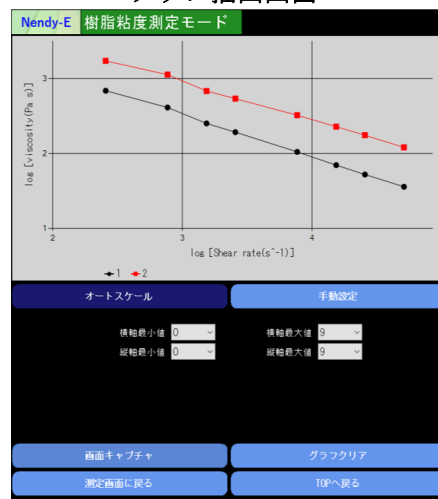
Nendy-E 樹脂粘度測定モード

log [viscosity(Pa s)]

3

2

1

2

3

4

log [Shear rate(s^-1)]

1 2

オートスケール

手動設定

横軸最小値 0

横軸最大値 9

縦軸最小値 0

縦軸最大値 9

画面キャプチャ

グラフクリア

測定画面に戻る

TOPへ戻る